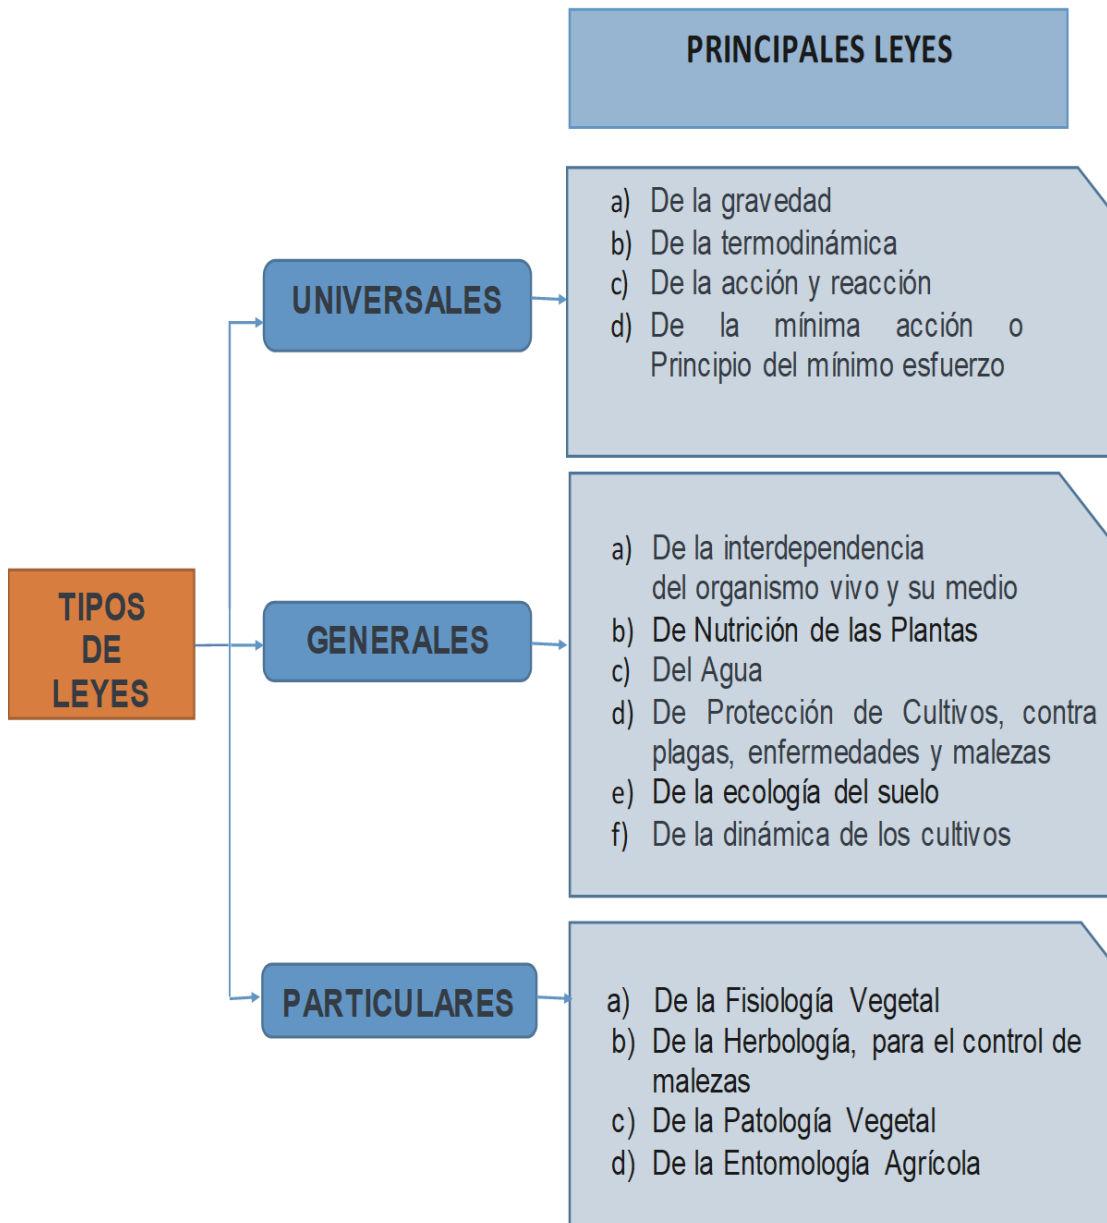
PRINCIPALES LEYES

TIPOS DE LEYES

UNIVERSALES

a) De la gravedad
b) De la termodinámica
c) De la acción y reacción
d) De la mínima acción o Principio del mínimo esfuerzo

GENERALES

a) De la interdependencia del organismo vivo y su medio
b) De Nutrición de las Plantas
c) Del Agua
d) De Protección de Cultivos, contra plagas, enfermedades y malezas
e) De la ecología del suelo
f) De la dinámica de los cultivos

PARTICULARES

a) De la Fisiología Vegetal
b) De la Herbología, para el control de malezas
c) De la Patología Vegetal
d) De la Entomología Agrícola